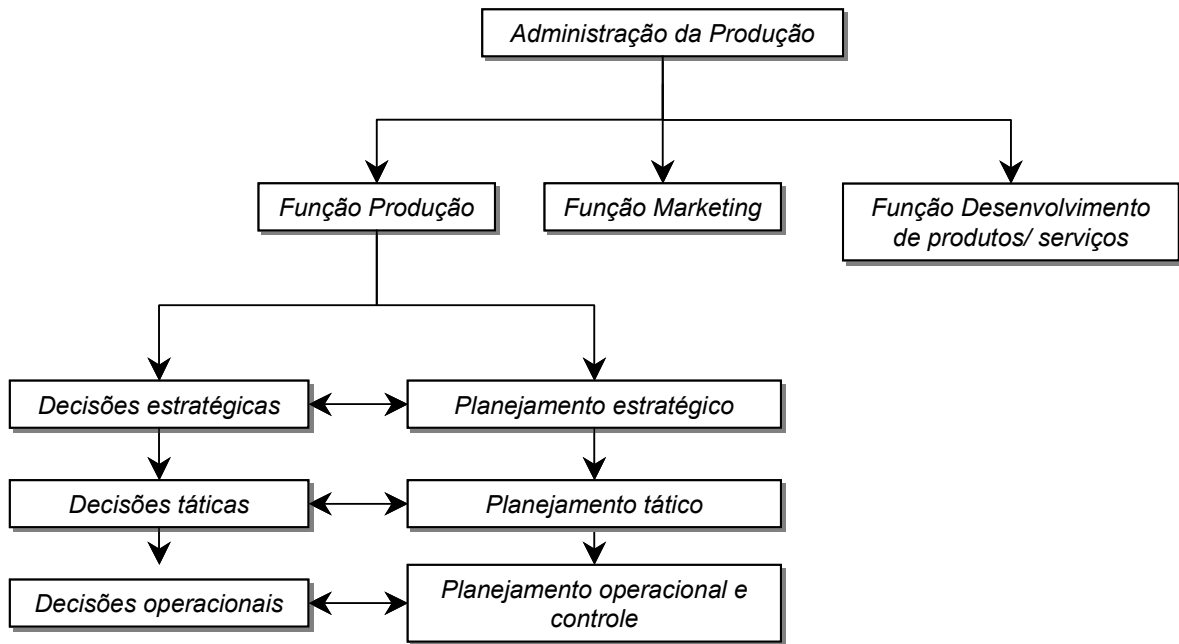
Administração da Produção

Função Produção

Função Marketing

Função Desenvolvimento de produtos/ serviços

Decisões estratégicas

Planejamento estratégico

Decisões táticas

Planejamento tático

Decisões operacionais

Planejamento operacional e controle